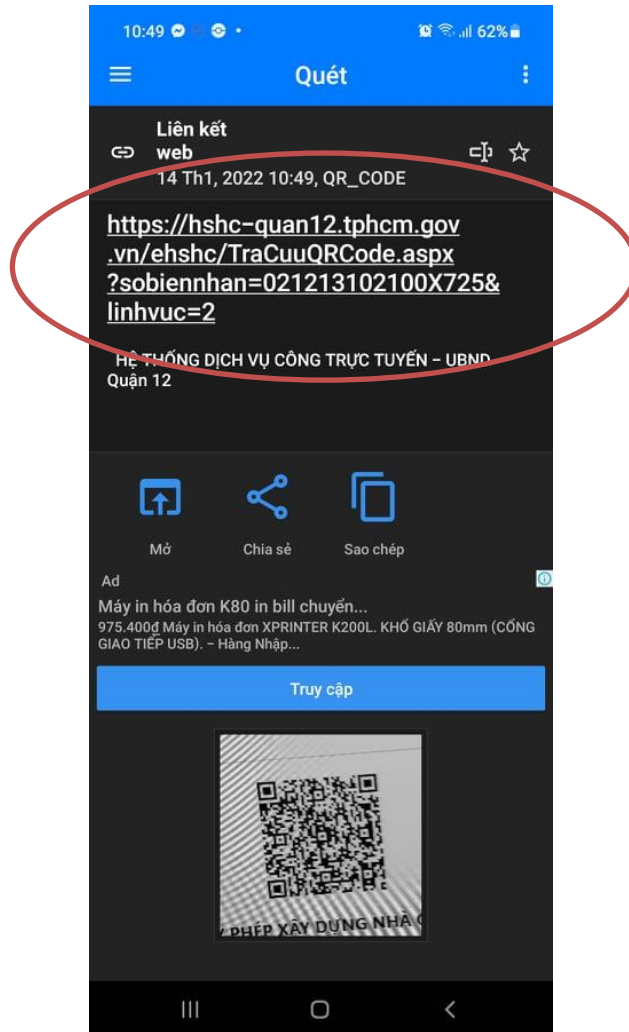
10:49 62%

Quét

Liên kết web
14 Th1, 2022 10:49, QR_CODE

https://hshc-quan12.tphcm.gov.vn/ehshc/TraCuuQRCode.aspx?sobiennhan=021213102100X725&linhvuc=2

HỆ THỐNG DỊCH VỤ CÔNG TRỰC TUYẾN – UBND Quận 12

Mở
Chia sẻ
Sao chép

Ad
Máy in hóa đơn K80 in bill chuyển...
975.400₫ Máy in hóa đơn XPRINTER K200L. KHỔ GIẤY 80mm (CỔNG GIAO TIẾP USB). - Hàng Nhập...

Truy cập

PHÉP XÂY DỰNG NHÀ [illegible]